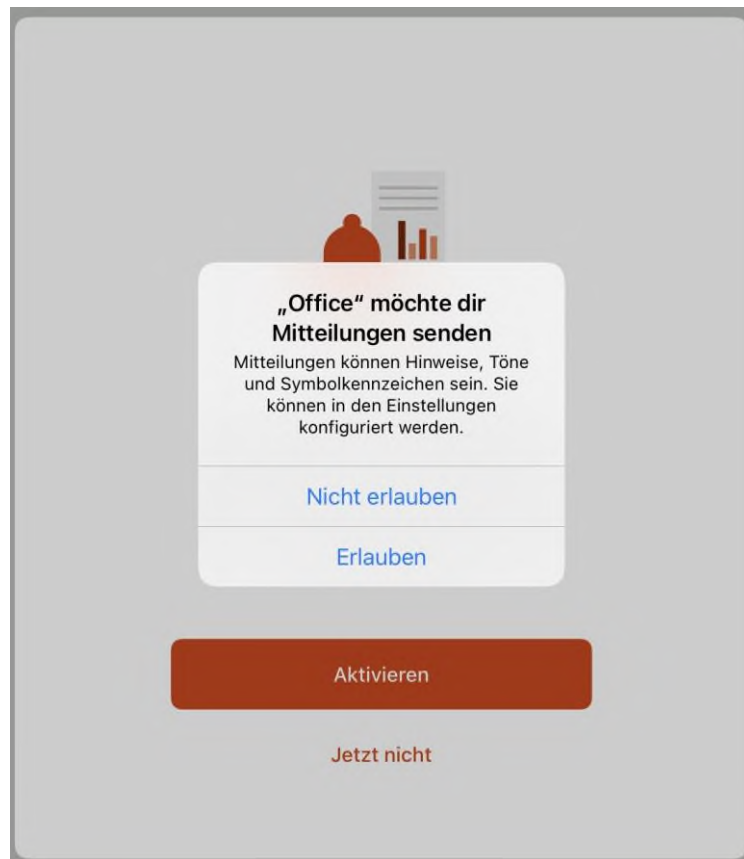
„Office" möchte dir Mitteilungen senden

Mitteilungen können Hinweise, Töne und Symbolkennzeichen sein. Sie können in den Einstellungen konfiguriert werden.

Nicht erlauben

Erlauben

Aktivieren

Jetzt nicht